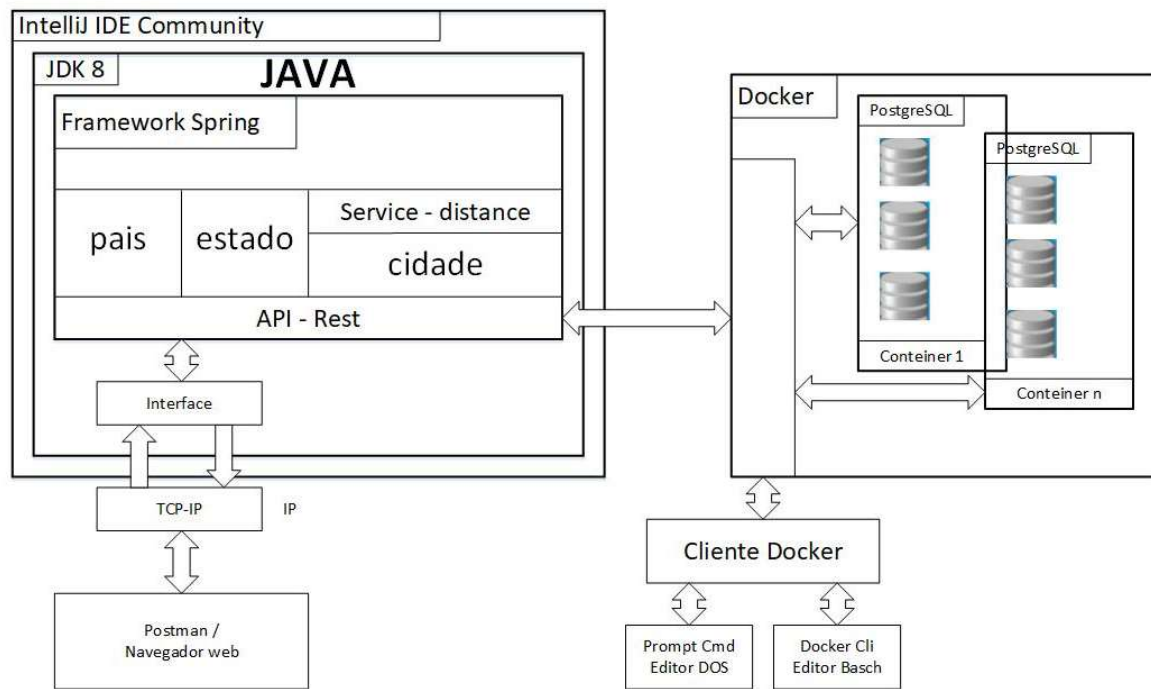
IntelliJ IDE Community

JDK 8

JAVA

Framework Spring

pais

estado

Service - distance

cidade

API - Rest

Interface

TCP-IP

IP

Postman / Navegador web

Docker

PostgreSQL

Conteiner 1

PostgreSQL

Conteiner n

Cliente Docker

Prompt Cmd Editor DOS

Docker Cli Editor Basch